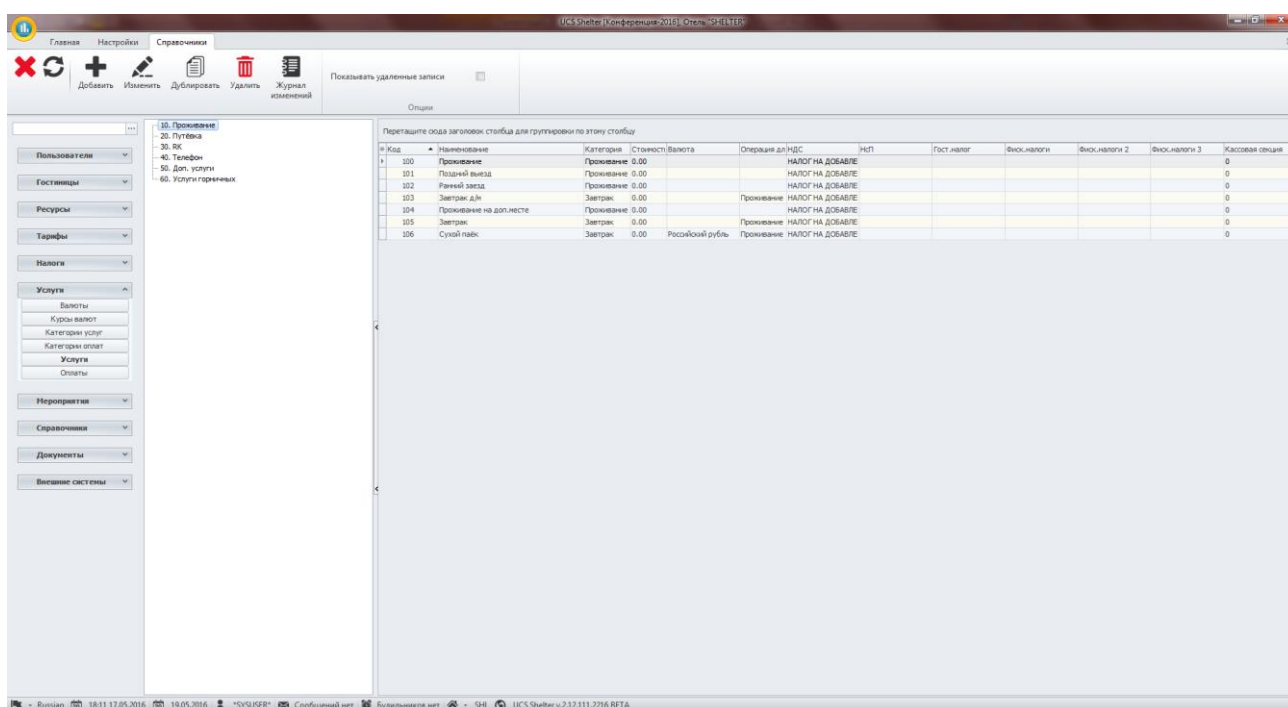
UCS Shelter [Конференция-2016] Отель "SHELTER"

Главная Настройки Справочники

Добавить Изменить Дублировать Удалить Журнал изменений

Показывать удаленные записи

Опции

Пользователи
Гостиницы
Ресурсы
Тарифы
Налоги
Услуги
Валюты
Курсы валют
Категории услуг
Категории оплат
Услуги
Оплаты
Мероприятия
Справочники
Документы
Внешние системы

10. Проживание
20. Путёвка
30. RK
40. Телефон
50. Доп. услуги
60. Услуги горничных

Перетащите сюда заголовок столбца для группировки по этому столбцу

| Код | Наименование | Категория | Стоимость | Валюта | Операция дл | НДС | НсП | Гост.налог | Фиск.налоги | Фиск.налоги 2 | Фиск.налоги 3 | Кассовая секция |
|---|---|---|---|---|---|---|---|---|---|---|---|---|
| 100 | Проживание | Проживание | 0.00 | | | НАЛОГ НА ДОБАВЛЕ | | | | | | 0 |
| 101 | Поздний выезд | Проживание | 0.00 | | | НАЛОГ НА ДОБАВЛЕ | | | | | | 0 |
| 102 | Ранний заезд | Проживание | 0.00 | | | НАЛОГ НА ДОБАВЛЕ | | | | | | 0 |
| 103 | Завтрак д/н | Завтрак | 0.00 | | Проживание | НАЛОГ НА ДОБАВЛЕ | | | | | | 0 |
| 104 | Проживание на доп.месте | Проживание | 0.00 | | | НАЛОГ НА ДОБАВЛЕ | | | | | | 0 |
| 105 | Завтрак | Завтрак | 0.00 | | Проживание | НАЛОГ НА ДОБАВЛЕ | | | | | | 0 |
| 106 | Сухой паёк | Завтрак | 0.00 | Российский рубль | Проживание | НАЛОГ НА ДОБАВЛЕ | | | | | | 0 |

Russian 18:11 17.05.2016 19.05.2016 *SYSUSER* Сообщений нет Будильников нет SHI UCS Shelter v.2.12.111.2216 BETA